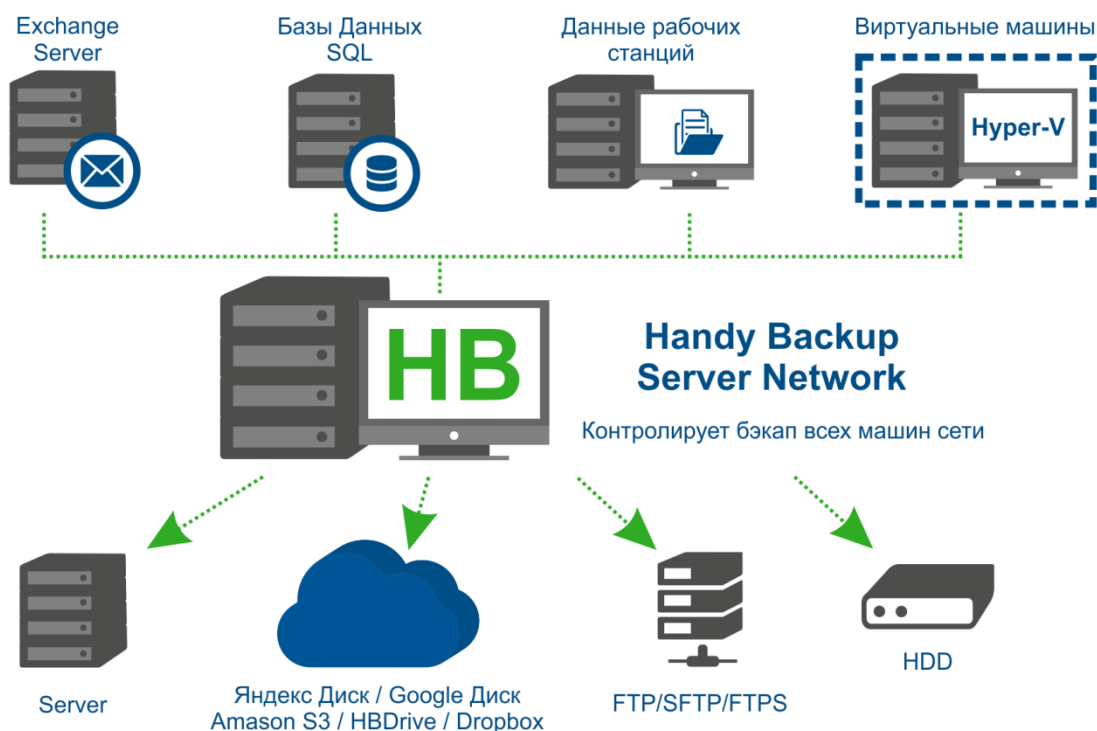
Exchange Server

Базы Данных SQL

Данные рабочих станций

Виртуальные машины

Hyper-V

HB

Handy Backup Server Network

Контролирует бэкап всех машин сети

Server

Яндекс Диск / Google Диск
Amason S3 / HBDrive / Dropbox

FTP/SFTP/FTPS

HDD